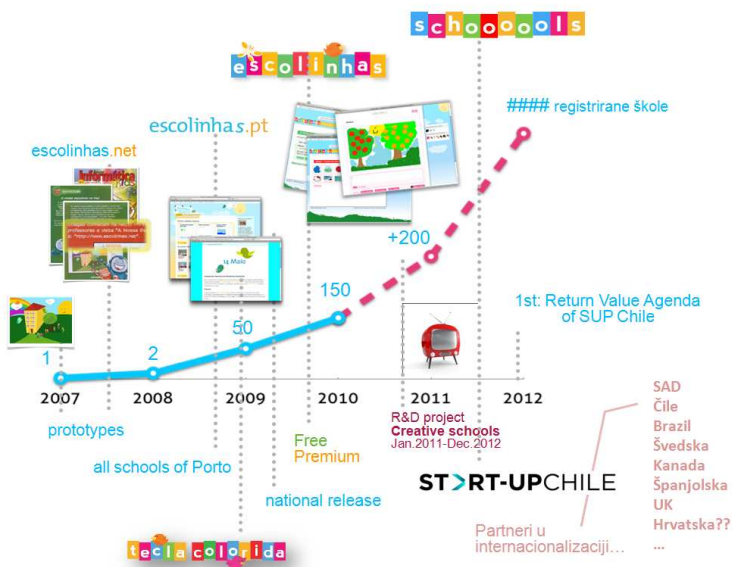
schoooools

escolinhas

#### registrirane škole

escolinhas.pt

escolinhas.net

+200

150

1st: Return Value Agenda of SUP Chile

50

1

2

2007

2008

2009

2010

2011

2012

prototypes

R&D project
Creative schools
Jan.2011-Dec.2012

all schools of Porto

Free
Premium

national release

START-UPCHILE

Partneri u internacionalizaciji…

SAD
Čile
Brazil
Švedska
Kanada
Španjolska
UK
Hrvatska??
…

tecla colorida